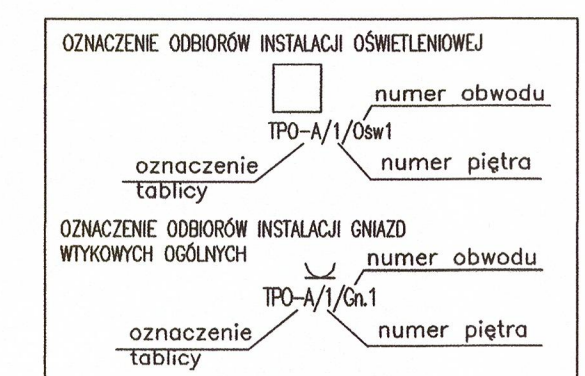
OZNACZENIE ODBIORÓW INSTALACJI OŚWIETLENIOWEJ

numer obwodu

TPO–A/1/Ośw1

oznaczenie tablicy

numer piętra

OZNACZENIE ODBIORÓW INSTALACJI GNIAZD WTYKOWYCH OGÓLNYCH

numer obwodu

TPO–A/1/Gn.1

oznaczenie tablicy

numer piętra